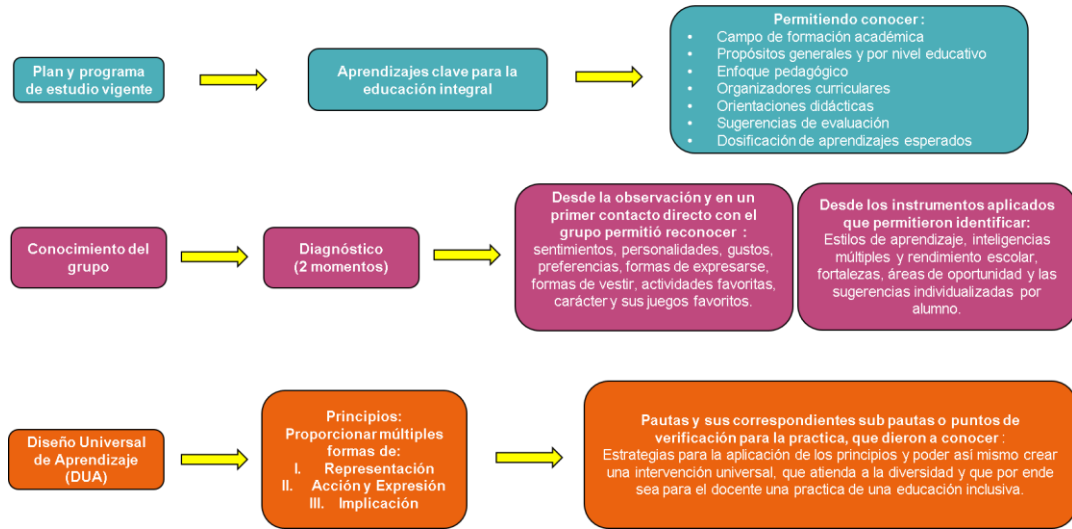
Plan y programa de estudio vigente

Aprendizajes clave para la educación integral

Permitiendo conocer :
• Campo de formación académica
• Propósitos generales y por nivel educativo
• Enfoque pedagógico
• Organizadores curriculares
• Orientaciones didácticas
• Sugerencias de evaluación
• Dosificación de aprendizajes esperados

Conocimiento del grupo

Diagnóstico (2 momentos)

Desde la observación y en un primer contacto directo con el grupo permitió reconocer : sentimientos, personalidades, gustos, preferencias, formas de expresarse, formas de vestir, actividades favoritas, carácter y sus juegos favoritos.

Desde los instrumentos aplicados que permitieron identificar: Estilos de aprendizaje, inteligencias múltiples y rendimiento escolar, fortalezas, áreas de oportunidad y las sugerencias individualizadas por alumno.

Diseño Universal de Aprendizaje (DUA)

Principios:
Proporcionar múltiples formas de:
I. Representación
II. Acción y Expresión
III. Implicación

Pautas y sus correspondientes sub pautas o puntos de verificación para la practica, que dieron a conocer : Estrategias para la aplicación de los principios y poder así mismo crear una intervención universal, que atienda a la diversidad y que por ende sea para el docente una practica de una educación inclusiva.